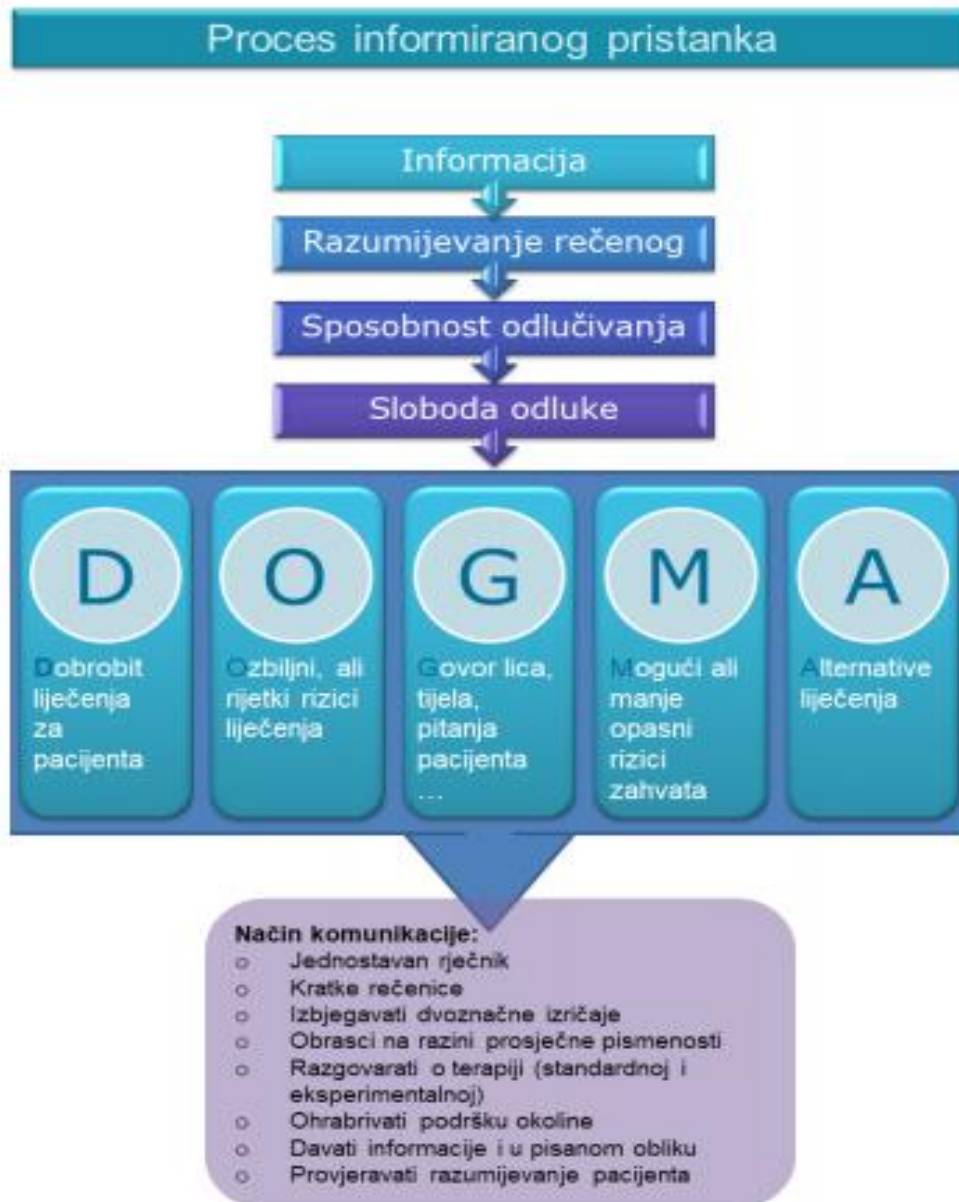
Proces informiranog pristanka

Informacija

Razumijevanje rečenog

Sposobnost odlučivanja

Sloboda odluke

D

Dobrobit liječenja za pacijenta

O

Ozbiljni, ali rijetki rizici liječenja

G

Govor lica, tijela, pitanja pacijenta …

M

Mogući ali manje opasni rizici zahvata

A

Alternative liječenja

Način komunikacije:
o Jednostavan rječnik
o Kratke rečenice
o Izbjegavati dvoznačne izričaje
o Obrasci na razini prosječne pismenosti
o Razgovarati o terapiji (standardnoj i eksperimentalnoj)
o Ohrabrivati podršku okoline
o Davati informacije i u pisanom obliku
o Provjeravati razumijevanje pacijenta